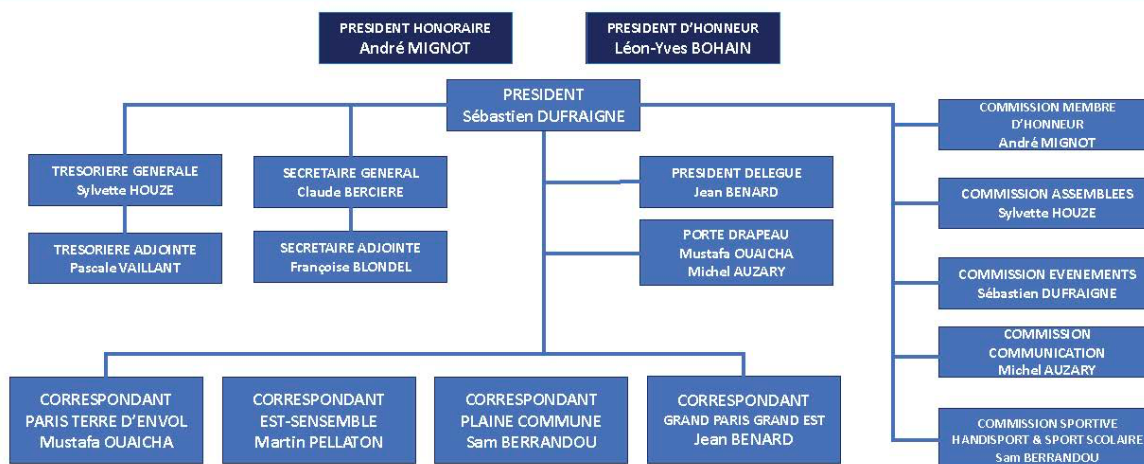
PRESIDENT HONORAIRE
André MIGNOT

PRESIDENT D'HONNEUR
Léon-Yves BOHAIN

PRESIDENT
Sébastien DUFRAIGNE

TRESORIERE GENERALE
Sylvette HOUZE

TRESORIERE ADJOINTE
Pascale VAILLANT

SECRETAIRE GENERAL
Claude BERCIERE

SECRETAIRE ADJOINTE
Françoise BLONDEL

PRESIDENT DELEGUE
Jean BENARD

PORTE DRAPEAU
Mustafa OUAICHA
Michel AUZARY

COMMISSION MEMBRE D'HONNEUR
André MIGNOT

COMMISSION ASSEMBLEES
Sylvette HOUZE

COMMISSION EVENEMENTS
Sébastien DUFRAIGNE

COMMISSION COMMUNICATION
Michel AUZARY

CORRESPONDANT
PARIS TERRE D'ENVOL
Mustafa OUAICHA

CORRESPONDANT
EST-SENSEMBLE
Martin PELLATON

CORRESPONDANT
PLAINE COMMUNE
Sam BERRANDOU

CORRESPONDANT
GRAND PARIS GRAND EST
Jean BENARD

COMMISSION SPORTIVE
HANDISPORT & SPORT SCOLAIRE
Sam BERRANDOU